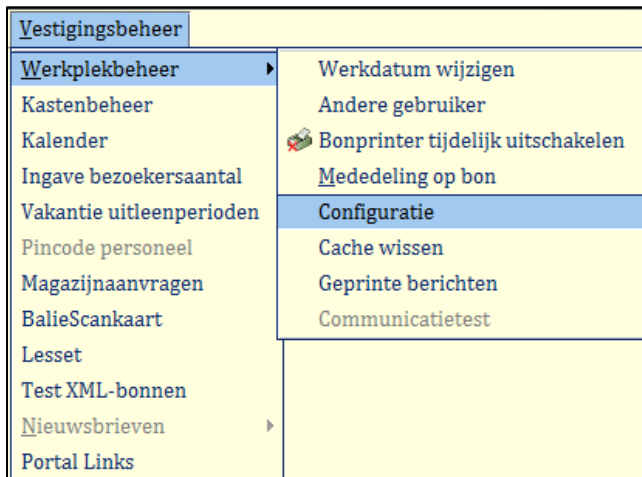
Vestigingsbeheer

Werkplekbeheer
Kastenbeheer
Kalender
Ingave bezoekersaantal
Vakantie uitleenperioden
Pincode personeel
Magazijnaanvragen
BalieScankaart
Lesset
Test XML-bonnen
Nieuwsbrieven
Portal Links

Werkdatum wijzigen
Andere gebruiker
Bonprinter tijdelijk uitschakelen
Mededeling op bon
Configuratie
Cache wissen
Geprinte berichten
Communicatietest